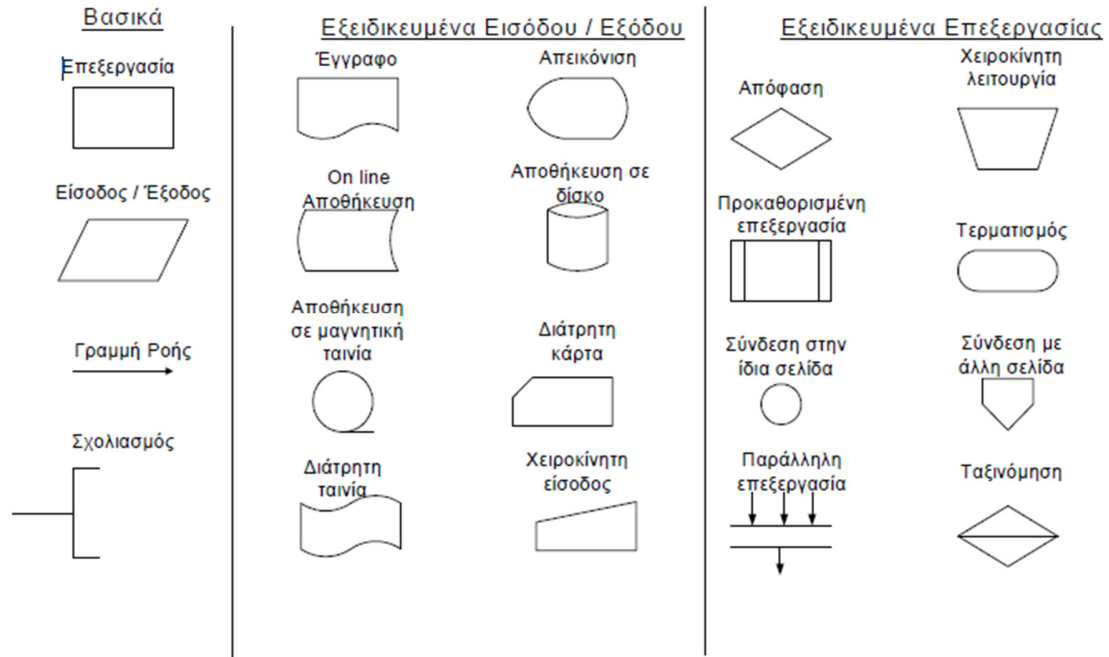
Βασικά

Επεξεργασία

Είσοδος / Έξοδος

Γραμμή Ροής

Σχολιασμός

Εξειδικευμένα Εισόδου / Εξόδου

Έγγραφο

Απεικόνιση

On line Αποθήκευση

Αποθήκευση σε δίσκο

Αποθήκευση σε μαγνητική ταινία

Διάτρητη κάρτα

Διάτρητη ταινία

Χειροκίνητη είσοδος

Εξειδικευμένα Επεξεργασίας

Απόφαση

Χειροκίνητη λειτουργία

Προκαθορισμένη επεξεργασία

Τερματισμός

Σύνδεση στην ίδια σελίδα

Σύνδεση με άλλη σελίδα

Παράλληλη επεξεργασία

Ταξινόμηση